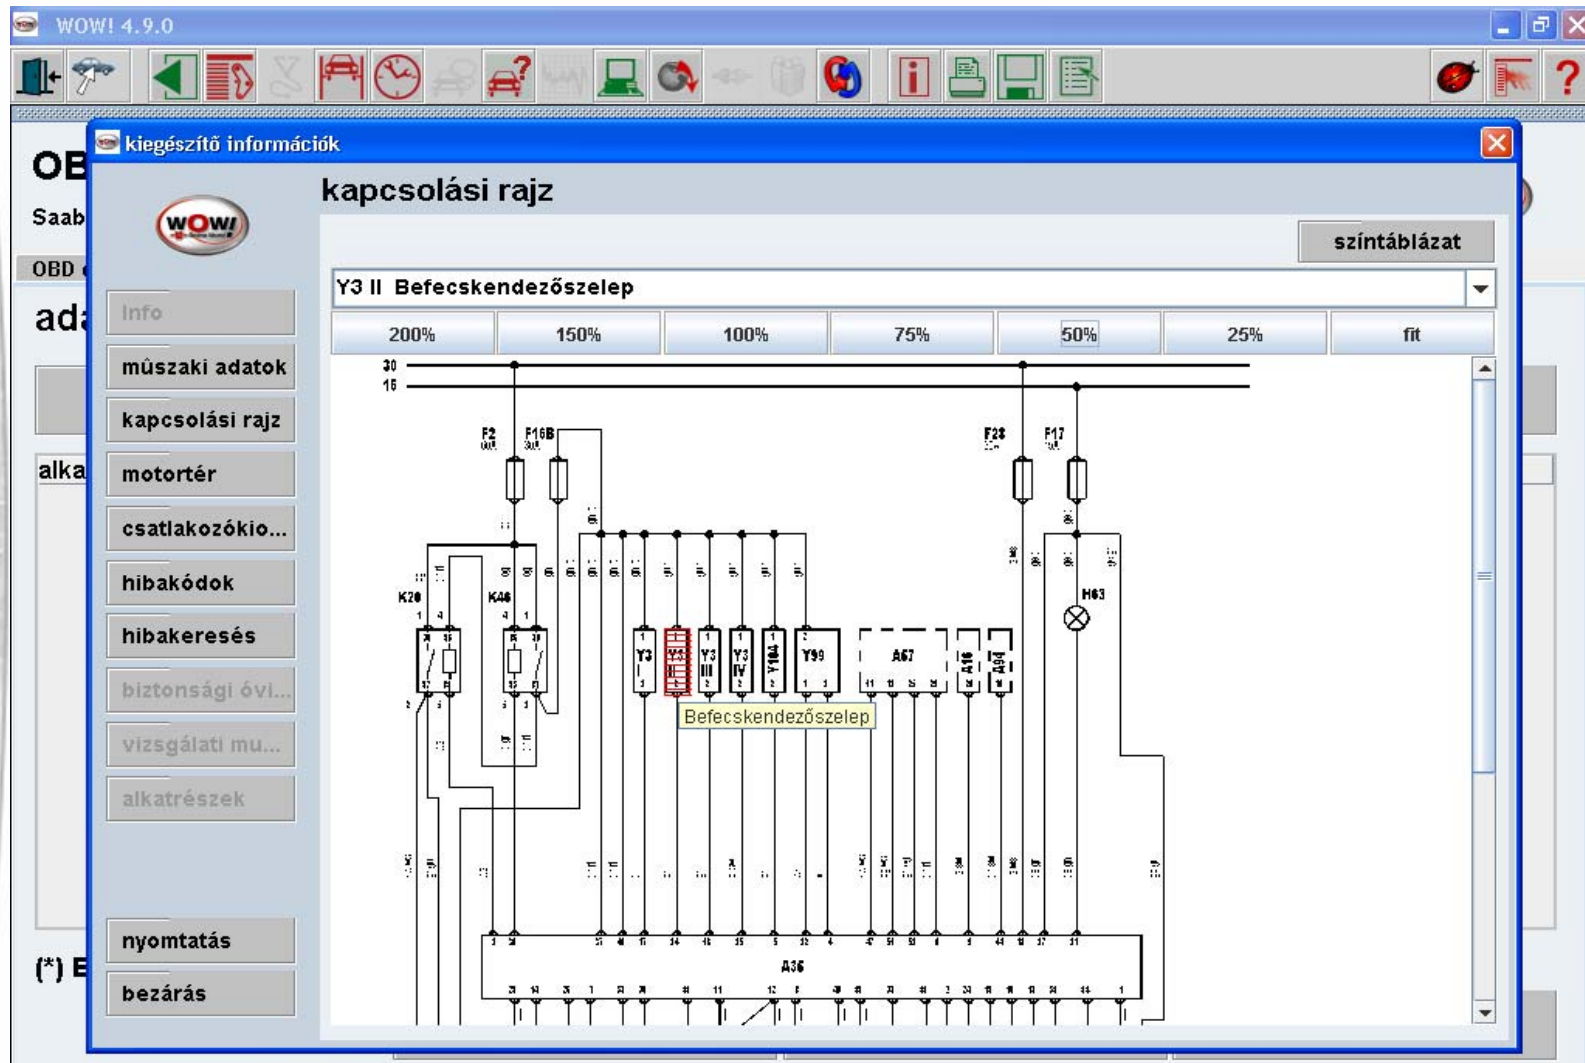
WOW! 4.9.0

OB
Saab
OBD
ada
alka
(*) E

kiegészítő információk

WOW!

kapcsolási rajz

színtáblázat

Y3 II Befecskendezőszelep

200% | 150% | 100% | 75% | 50% | 25% | fit

Info
műszaki adatok
kapcsolási rajz
motortér
csatlakozókio...
hibakódok
hibakeresés
biztonsági övi...
vizsgálati mu...
alkatrészek

nyomtatás
bezárás

30
15
F2
F16B
F28
F17
K20
K46
H63
Y3 I
Y3 II
Y3 III
Y3 IV
Y104
Y99
A67
A16
A94
A36

Befecskendezőszelep